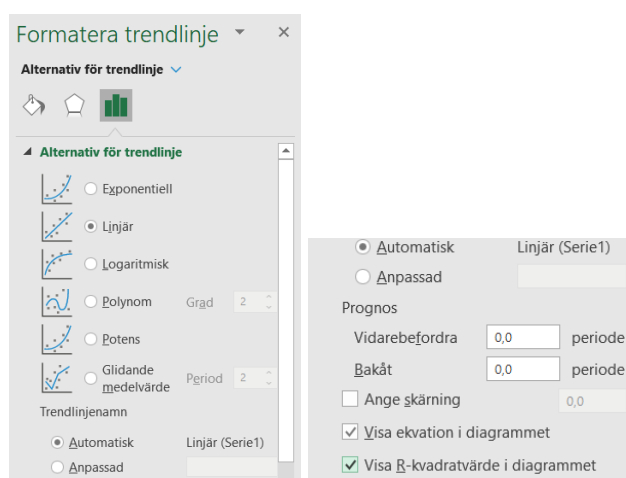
Formatera trendlinje ▾ ×

Alternativ för trendlinje ∨

◢ Alternativ för trendlinje

Exponentiell

Linjär

Logaritmisk

Polynom  Grad  2

Potens

Glidande medelvärde  Period  2

Trendlinjenamn

Automatisk  Linjär (Serie1)

Anpassad

Automatisk  Linjär (Serie1)

Anpassad

Prognos

Vidarebefordra  0,0  perioder

Bakåt  0,0  perioder

Ange skärning  0,0

Visa ekvation i diagrammet

Visa R-kvadratvärde i diagrammet